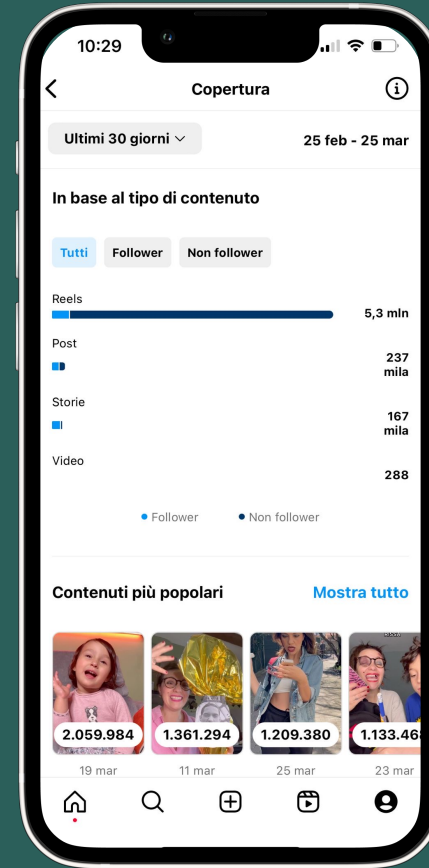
10:29

Copertura

Ultimi 30 giorni

25 feb - 25 mar

In base al tipo di contenuto

Tutti Follower Non follower

Reels
5,3 mln

Post
237 mila

Storie
167 mila

Video
288

• Follower • Non follower

Contenuti più popolari

Mostra tutto

2.059.984
19 mar

1.361.294
11 mar

1.209.380
25 mar

1.133.46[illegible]
23 mar